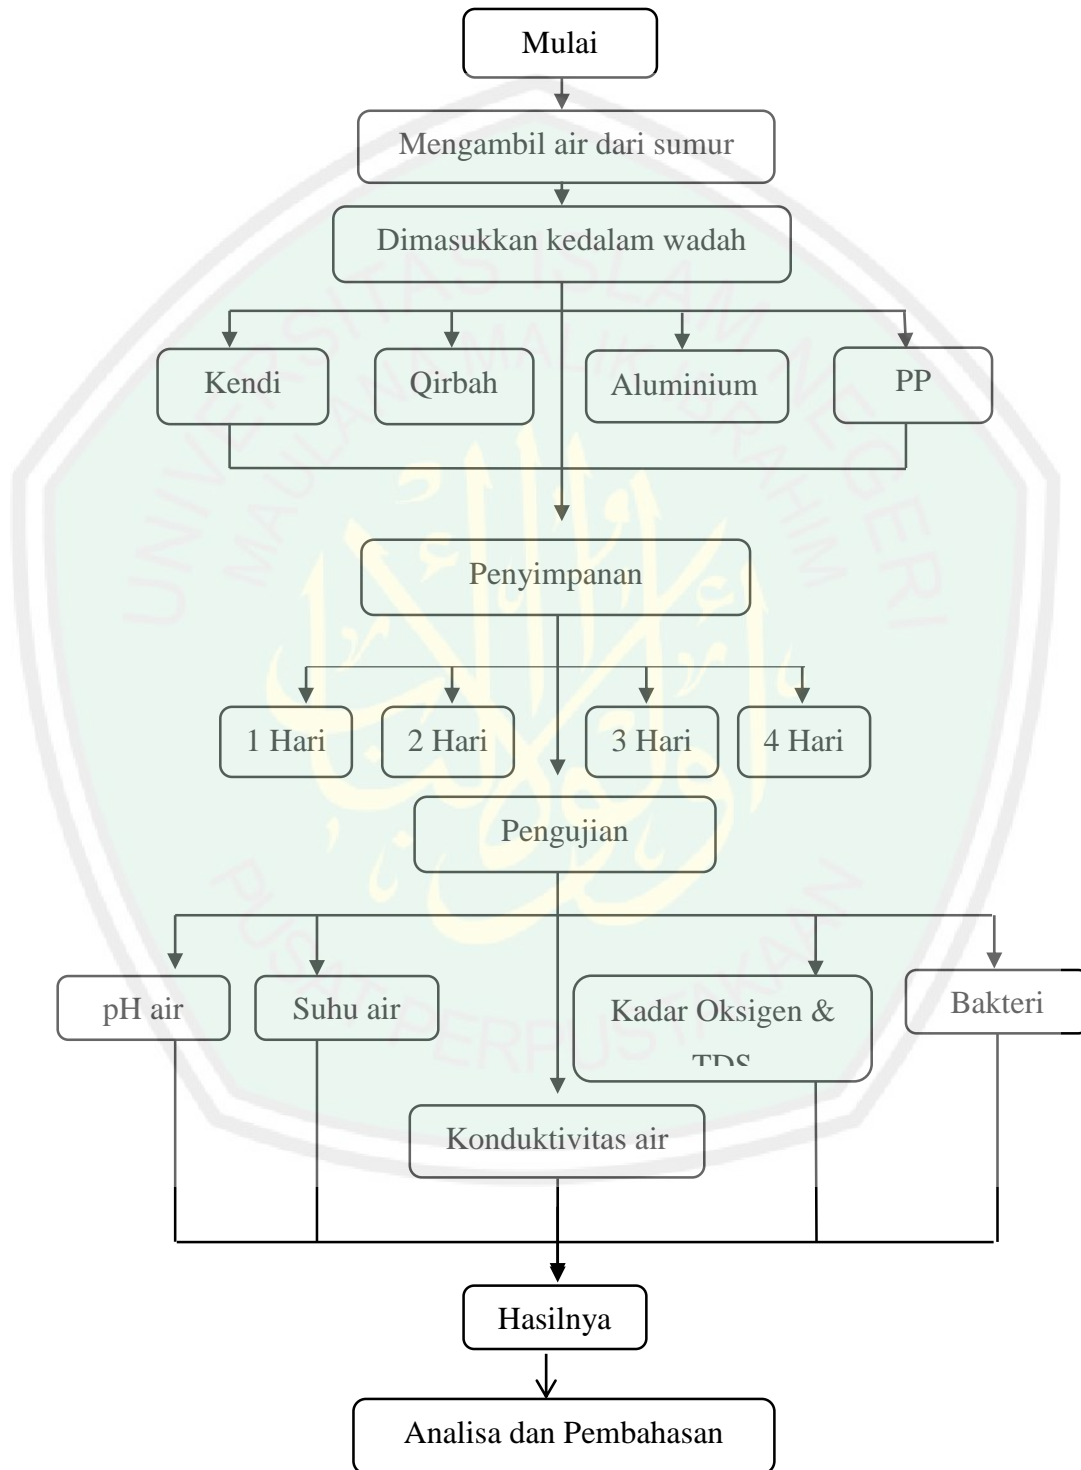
Mulai

Mengambil air dari sumur

Dimasukkan kedalam wadah

Kendi

Qirbah

Aluminium

PP

Penyimpanan

1 Hari

2 Hari

3 Hari

4 Hari

Pengujian

pH air

Suhu air

Kadar Oksigen & TDS

Bakteri

Konduktivitas air

Hasilnya

Analisa dan Pembahasan